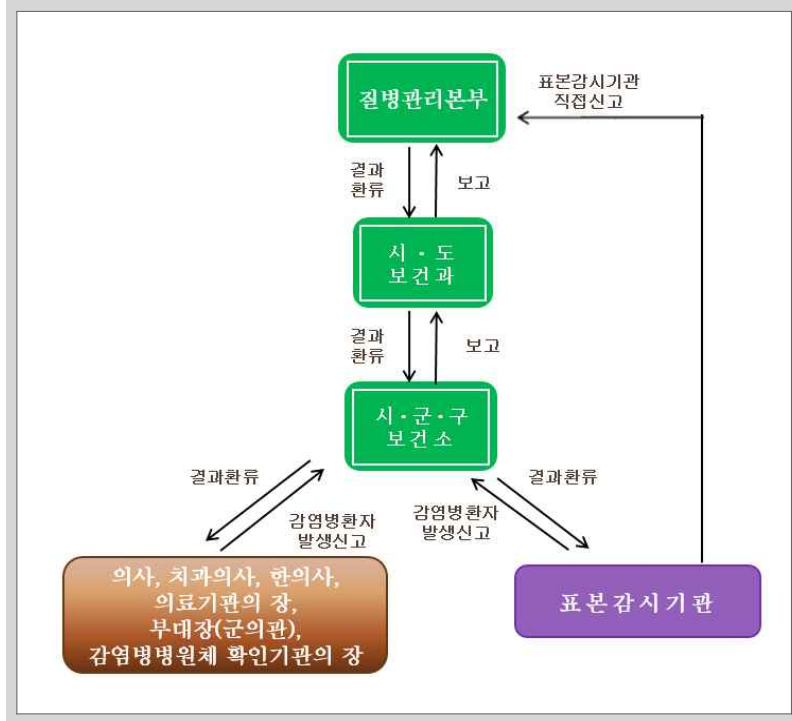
질병관리본부

표본감시기관 직접신고

결과 환류

보고

시 · 도 보건과

결과 환류

보고

시 · 군 · 구 보건소

결과환류

감염병환자 발생신고

감염병환자 발생신고

결과환류

의사, 치과의사, 한의사, 의료기관의 장, 부대장(군의관), 감염병병원체 확인기관의 장

표본감시기관